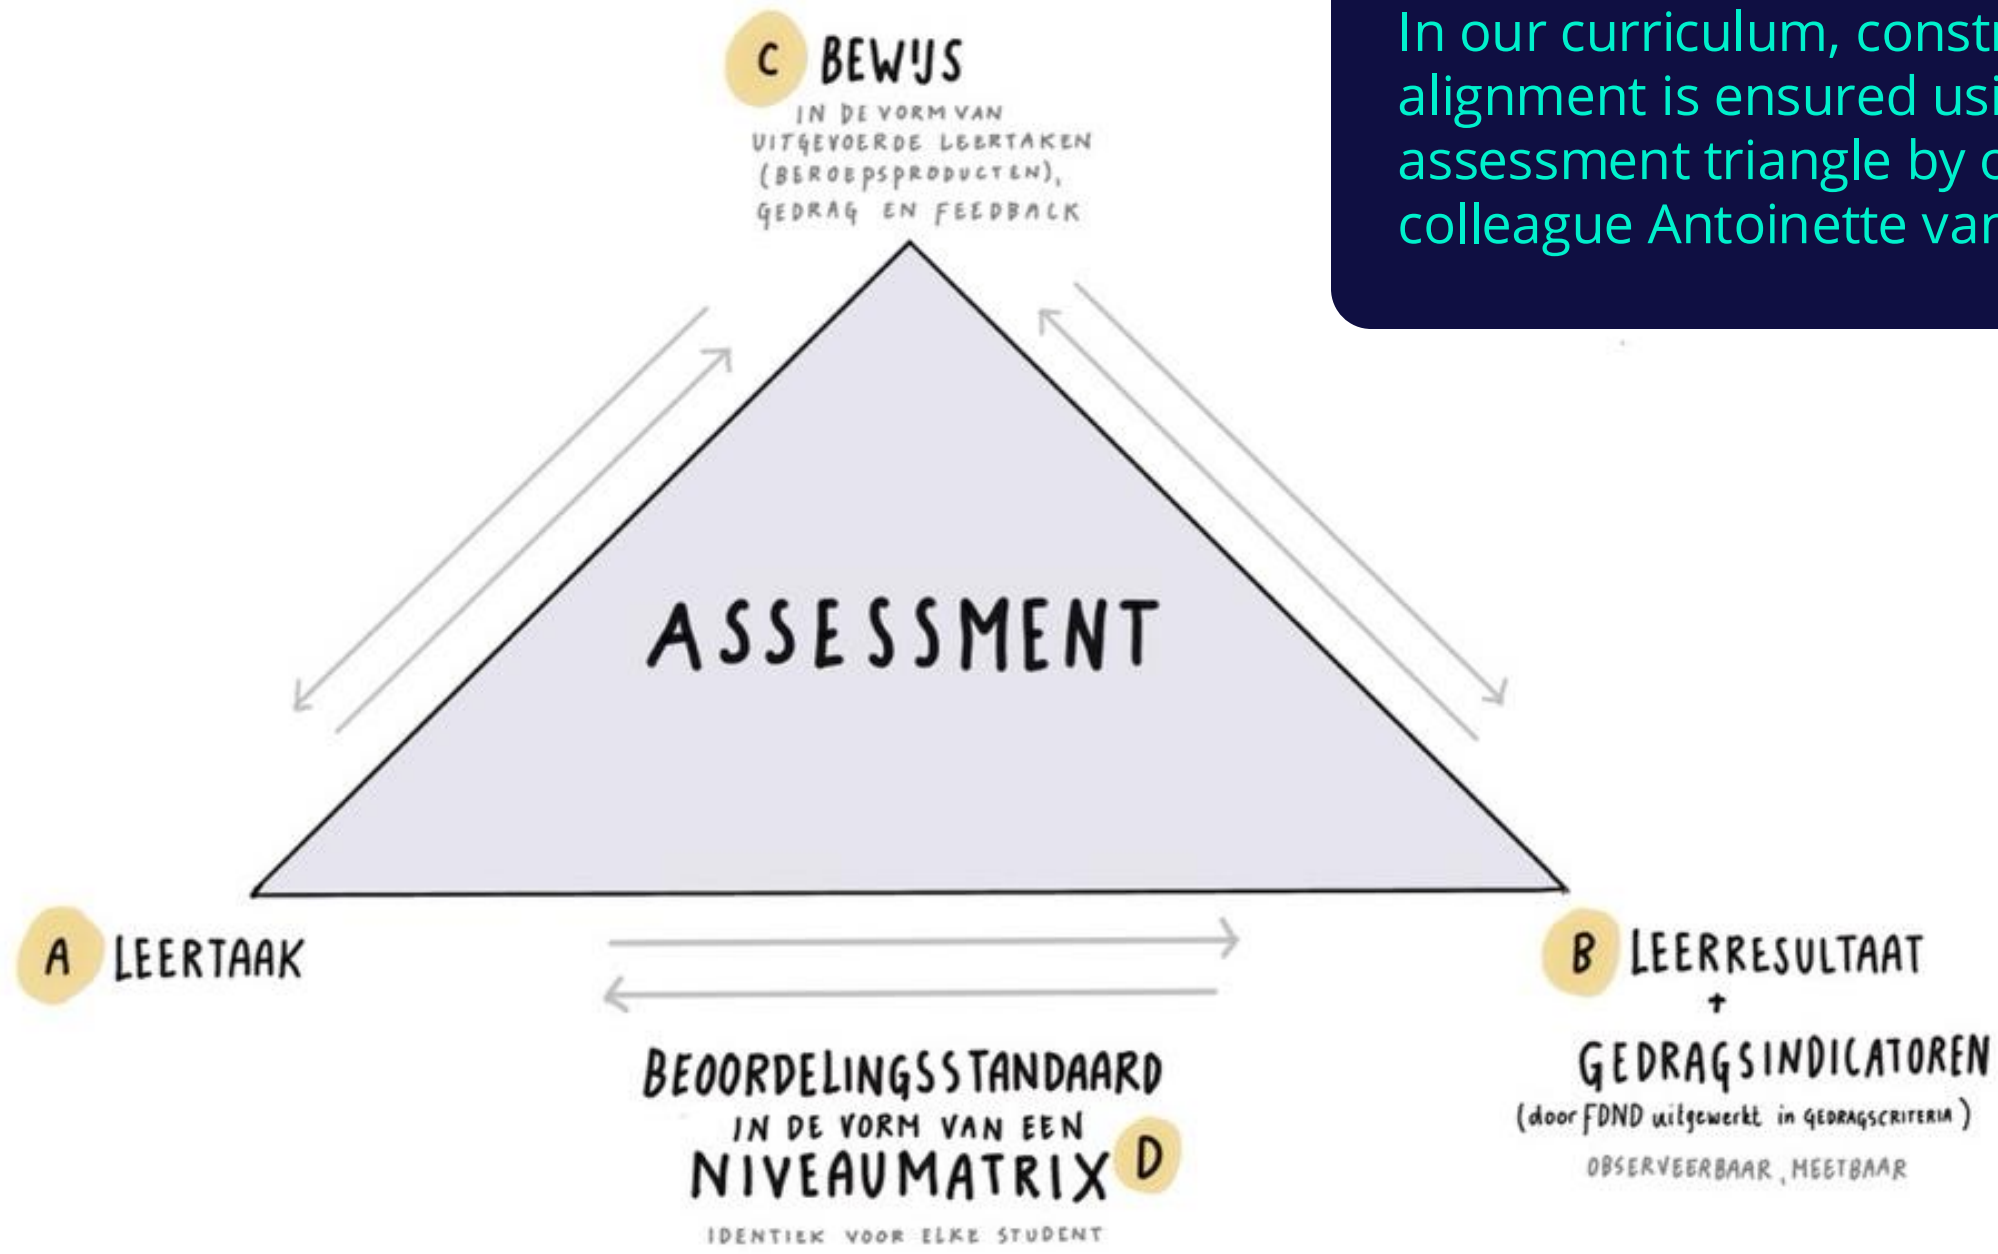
In our curriculum, constr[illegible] alignment is ensured usi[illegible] assessment triangle by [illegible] colleague Antoinette va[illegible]

C BEWIJS
IN DE VORM VAN UITGEVOERDE LEERTAKEN (BEROEPSPRODUCTEN), GEDRAG EN FEEDBACK

ASSESSMENT

A LEERTAAK

B LEERRESULTAAT
+
GEDRAGSINDICATOREN
(door FDND uitgewerkt in GEDRAGSCRITERIA)
OBSERVEERBAAR, MEETBAAR

BEOORDELINGSSTANDAARD
IN DE VORM VAN EEN
NIVEAUMATRIX D
IDENTIEK VOOR ELKE STUDENT